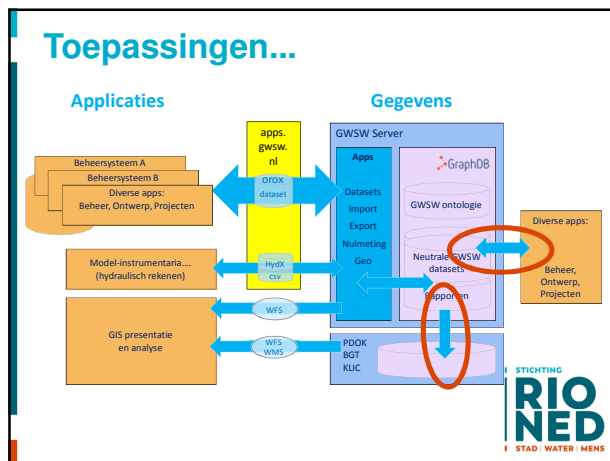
Toepassingen...

Applicaties

Gegevens

Beheersysteem A

Beheersysteem B

Diverse apps: Beheer, Ontwerp, Projecten

apps. gwsw. nl

OROX dataset

GWSW Server

Apps

GraphDB

Datasets

Import

Export

Nulmeting

Geo

GWSW ontologie

Neutrale GWSW datasets

Rapporten

Diverse apps:

Beheer, Ontwerp, Projecten

Model-instrumentaria.... (hydraulisch rekenen)

HydX csv

WFS

GIS presentatie en analyse

WFS WMS

PDOK

BGT

KLIC

STICHTING

RIONED

STAD | WATER | MENS